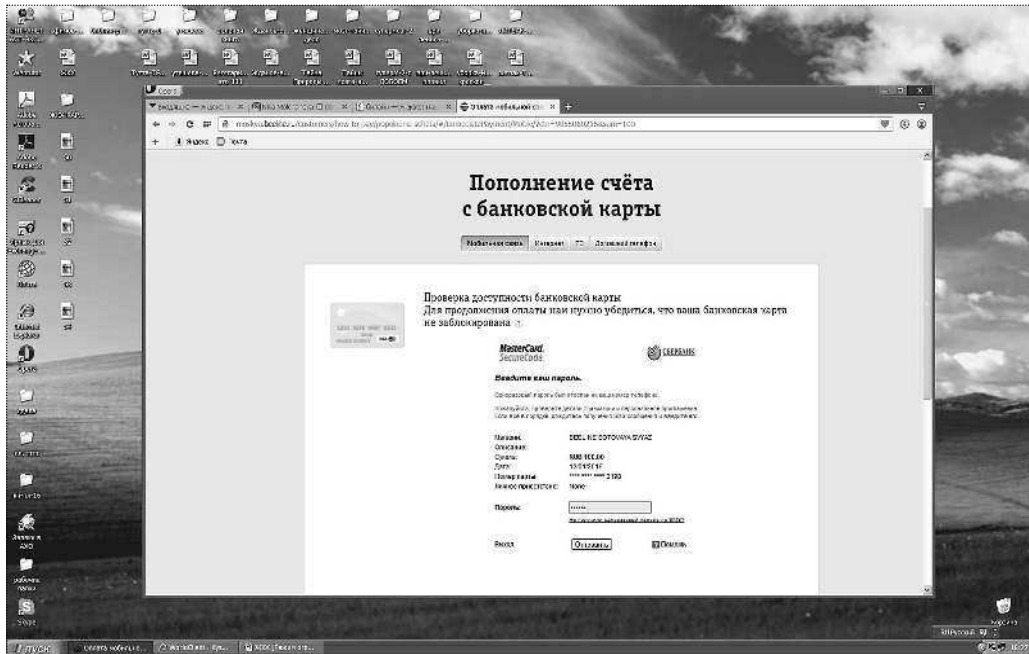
Пополнение счёта
с банковской карты

Мобильная связь | Интернет | ТВ | Домашний телефон

Проверка доступности банковской карты
Для продолжения оплаты нам нужно убедиться, что ваша банковская карта не заблокирована

MasterCard.
SecureCode

СБЕРБАНК

Введите ваш пароль.

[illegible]

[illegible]

Магазин: BEELINE SOTOVAYA SVYAZ
Описание:
Сумма: RUB 100.00
Дата: 13/01/2017
Номер карты: **** **** **** 2180
Личное приветствие: None

Пароль: ......

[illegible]

Выход | Отправить | Помощь

пуск